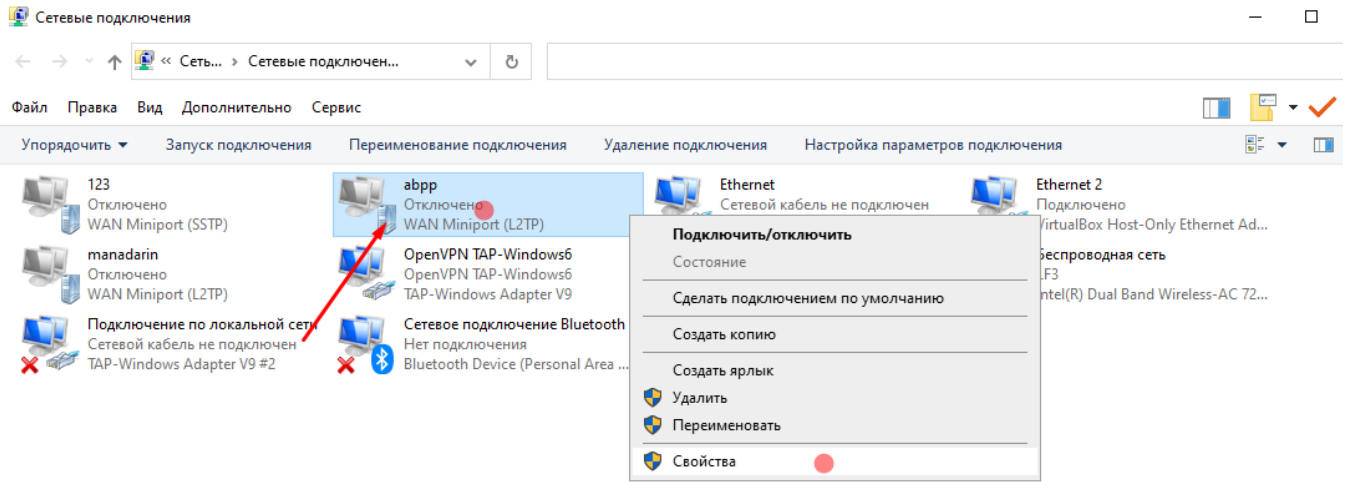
Сетевые подключения

« Сеть › Сетевые подключен...

Файл Правка Вид Дополнительно Сервис

Упорядочить ▾ Запуск подключения Переименование подключения Удаление подключения Настройка параметров подключения

123
Отключено
WAN Miniport (SSTP)

abpp
Отключено
WAN Miniport (L2TP)

Ethernet
Сетевой кабель не подключен

Ethernet 2
Подключено
VirtualBox Host-Only Ethernet Ad...

manadarin
Отключено
WAN Miniport (L2TP)

OpenVPN TAP-Windows6
OpenVPN TAP-Windows6
TAP-Windows Adapter V9

Беспроводная сеть
LF3
Intel(R) Dual Band Wireless-AC 72...

Подключение по локальной сети
Сетевой кабель не подключен
TAP-Windows Adapter V9 #2

Сетевое подключение Bluetooth
Нет подключения
Bluetooth Device (Personal Area ...

Подключить/отключить
Состояние
Сделать подключением по умолчанию
Создать копию
Создать ярлык
Удалить
Переименовать
Свойства